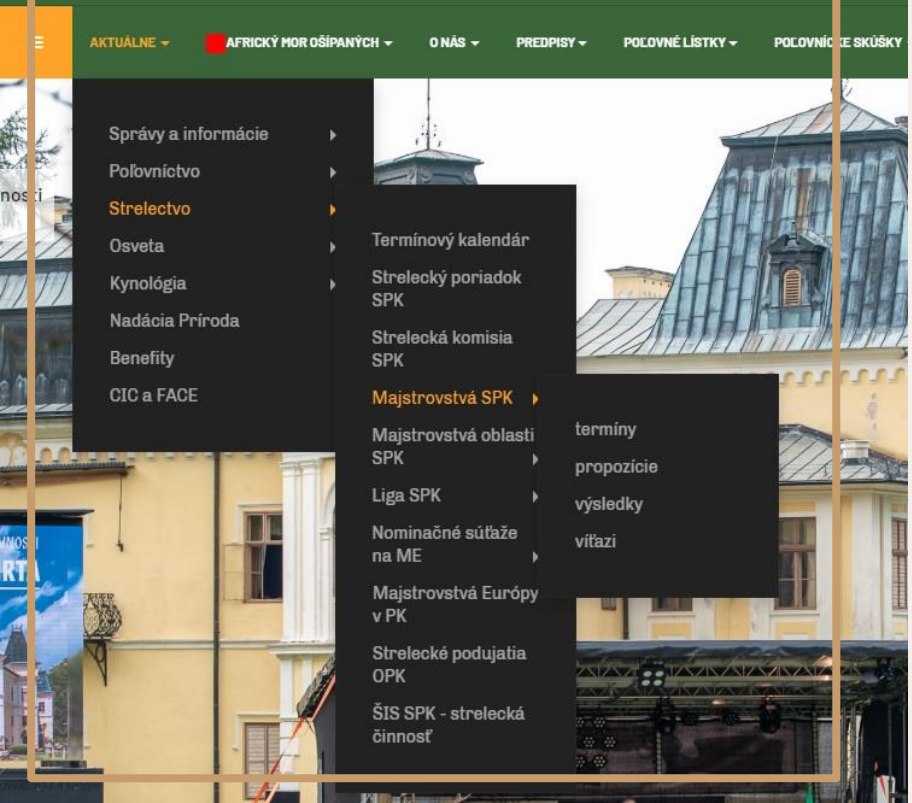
AKTUÁLNE ▾ AFRICKÝ MOR OŠÍPANÝCH ▾ O NÁS ▾ PREDPISY ▾ POĽOVNÉ LÍSTKY ▾ POĽOVNÍ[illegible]E SKÚŠKY

Správy a informácie
Poľovníctvo
Strelectvo
Osveta
Kynológia
Nadácia Príroda
Benefity
CIC a FACE

Termínový kalendár
Strelecký poriadok SPK
Strelecká komisia SPK
Majstrovstvá SPK
Majstrovstvá oblasti SPK
Liga SPK
Nominačné súťaže na ME
Majstrovstvá Európy v PK
Strelecké podujatia OPK
ŠIS SPK - strelecká činnosť

termíny
propozície
výsledky
víťazi